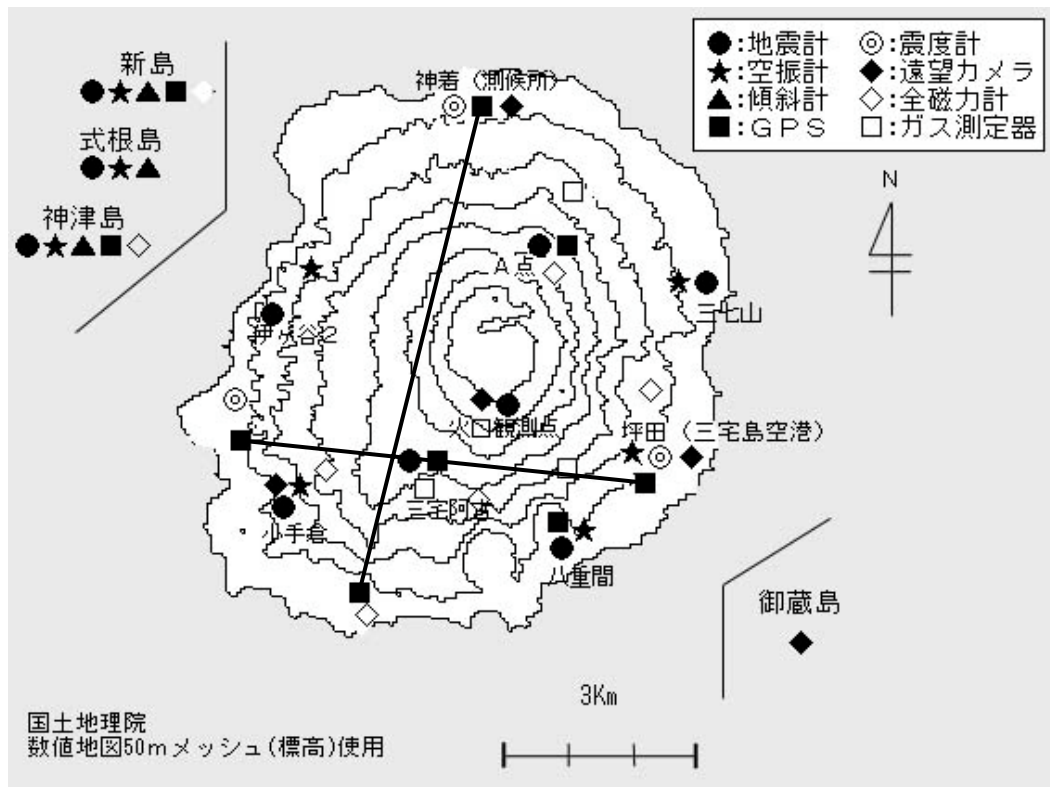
●:地震計 ◎:震度計
★:空振計 ◆:遠望カメラ
▲:傾斜計 ◇:全磁力計
■:GPS □:ガス測定器

新島
●★▲■◇

式根島
●★▲

神津島
●★▲■◇

神着（測候所）

N

A点

三七山

神人谷2

火口観測点

坪田（三宅島空港）

三宅阿古

小手倉

八重間

御蔵島

3Km

国土地理院
数値地図50mメッシュ(標高)使用